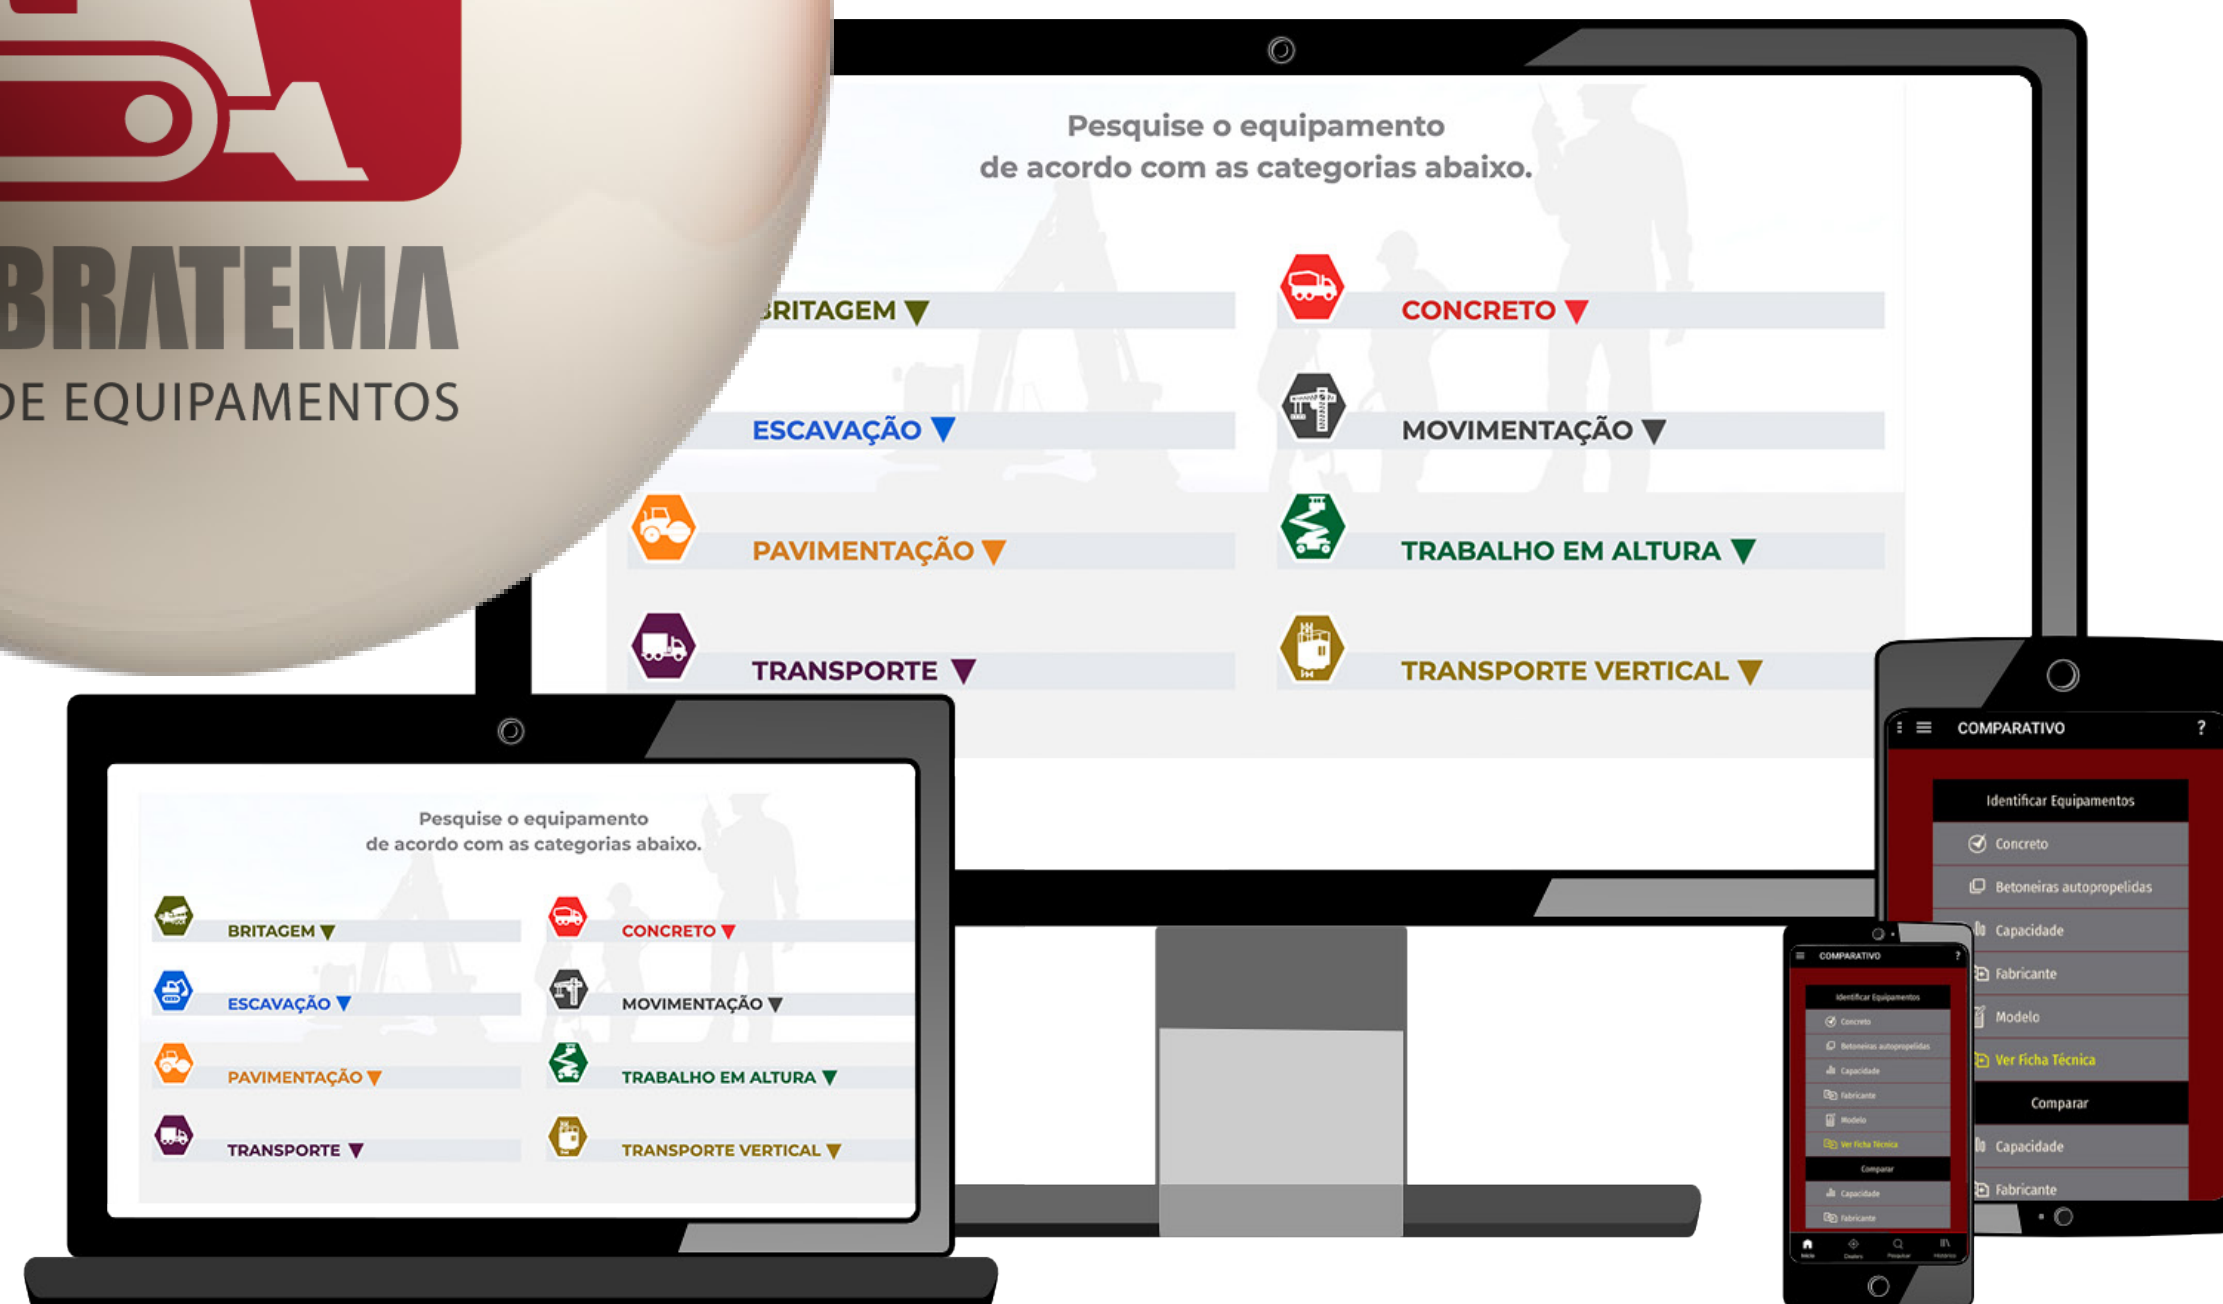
BRATEMA
DE EQUIPAMENTOS

Pesquise o equipamento
de acordo com as categorias abaixo.

BRITAGEM ▼
CONCRETO ▼
ESCAVAÇÃO ▼
MOVIMENTAÇÃO ▼
PAVIMENTAÇÃO ▼
TRABALHO EM ALTURA ▼
TRANSPORTE ▼
TRANSPORTE VERTICAL ▼

Pesquise o equipamento
de acordo com as categorias abaixo.

BRITAGEM ▼
CONCRETO ▼
ESCAVAÇÃO ▼
MOVIMENTAÇÃO ▼
PAVIMENTAÇÃO ▼
TRABALHO EM ALTURA ▼
TRANSPORTE ▼
TRANSPORTE VERTICAL ▼

COMPARATIVO ?
Identificar Equipamentos
Concreto
Betoneiras autopropelidas
Capacidade
Fabricante
Modelo
Ver Ficha Técnica
Comparar
Capacidade
Fabricante

COMPARATIVO ?
Identificar Equipamentos
Concreto
Betoneiras autopropelidas
Capacidade
Fabricante
Modelo
Ver Ficha Técnica
Comparar
Capacidade
Fabricante
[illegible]